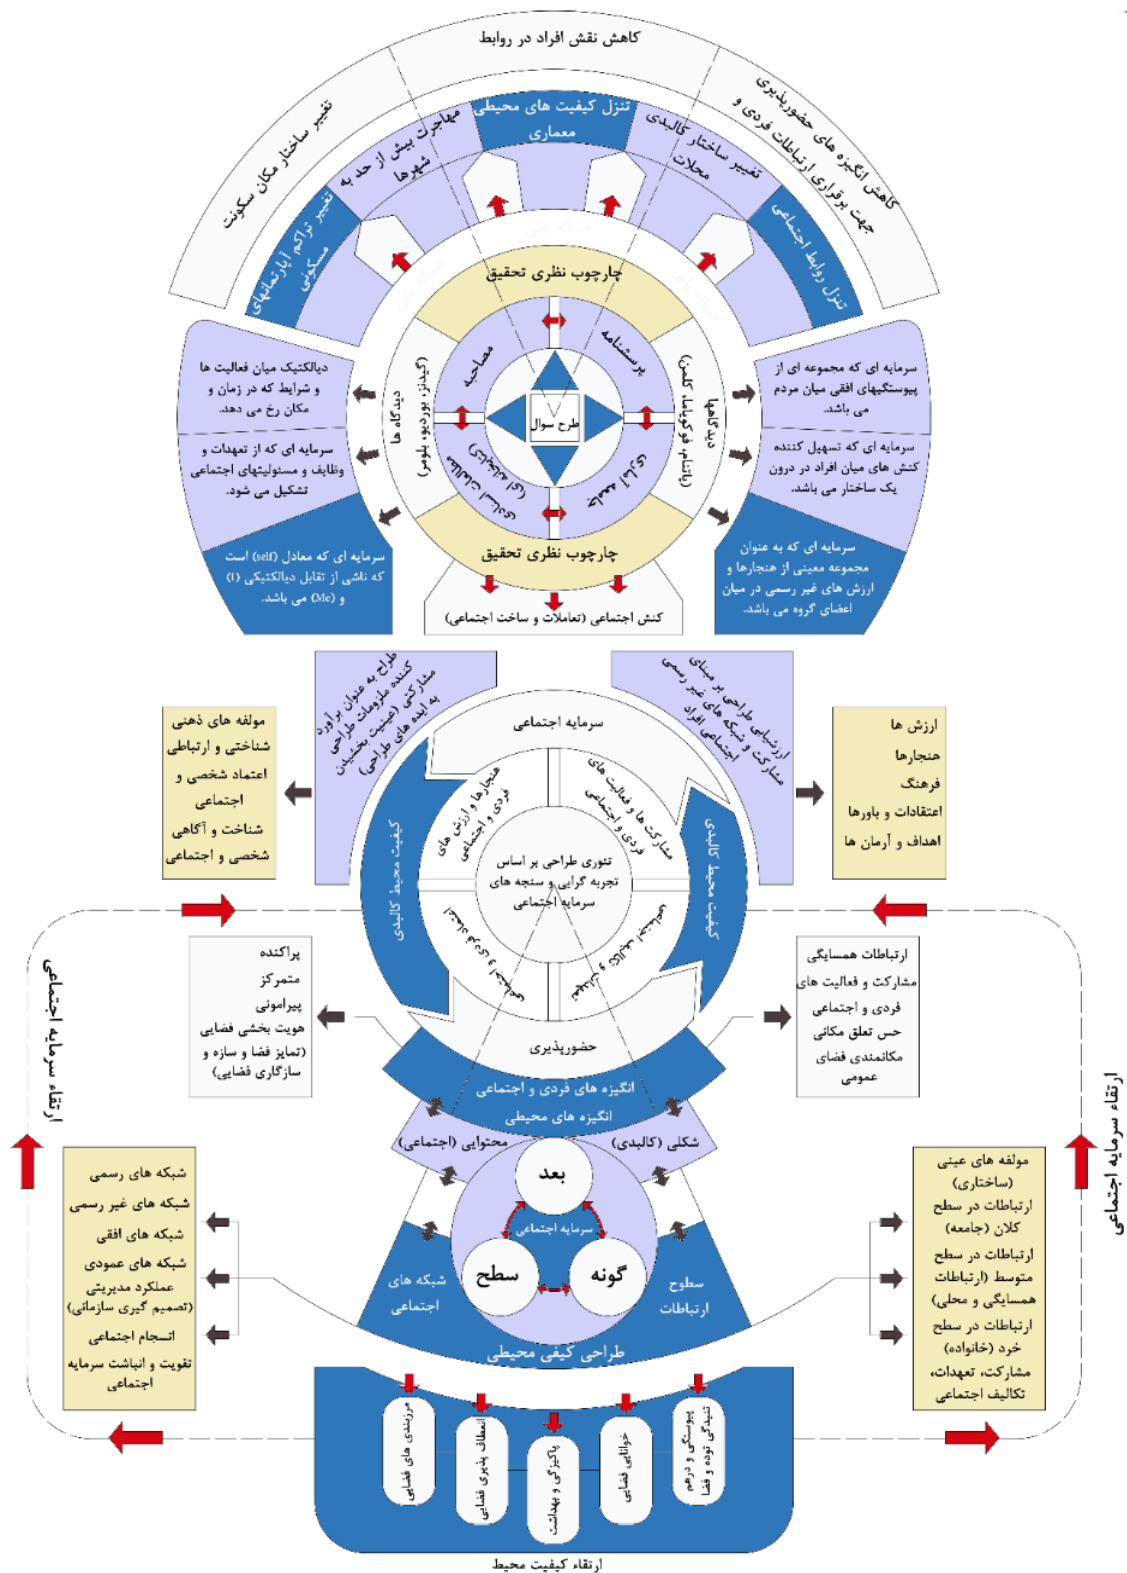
کاهش نقش افراد در روابط

تغییر ساختار مکان سکونت

کاهش انگیزه های حضورپذیری جهت برقراری ارتباطات فردی و اجتماعی

مهاجرت بیش از حد به شهرها

تنزل کیفیت های محیطی معماری

تغییر ساختار کالبدی محلات

تغییر تراکم آپارتمانهای مسکونی

تنزل روابط اجتماعی

چارچوب نظری تحقیق

مصاحبه

پرسشنامه

طرح سوال

دیدگاه ها (گیدنز، بوردیو، پاتنم)

دیدگاه ها (کلمن، فوکویاما، پاتنم)

چارچوب نظری تحقیق

دیالکتیک میان فعالیت ها و شرایط که در زمان و مکان رخ می دهد.

سرمایه ای که از تعهدات و وظایف و مسئولیتهای اجتماعی تشکیل می شود.

سرمایه ای که معادل (self) است که ناشی از تقابل دیالکتیکی (I) و (Me) می باشد.

سرمایه ای که مجموعه ای از پیوستگیهای افقی میان مردم می باشد.

سرمایه ای که تسهیل کننده کنش های میان افراد در درون یک ساختار می باشد.

سرمایه ای که به عنوان مجموعه معینی از هنجارها و ارزش های غیر رسمی در میان اعضای گروه می باشد.

کنش اجتماعی (تعاملات و ساخت اجتماعی)

طراح به عنوان برآورد کننده ملزومات طراحی مشارکتی (ضمنیت بخشیدن به ایده های طراحی)

ارزشیابی طراحی بر مبنای مشارکت و شبکه های غیر رسمی اجتماعی افراد

مولفه های ذهنی
شناختی و ارتباطی
اعتماد شخصی و اجتماعی
شناخت و آگاهی شخصی و اجتماعی

ارزش ها
هنجارها
فرهنگ
اعتقادات و باورها
اهداف و آرمان ها

سرمایه اجتماعی

هنجارها و ارزش های فردی و اجتماعی

مشارکت ها و فعالیت های فردی و اجتماعی

تئوری طراحی بر اساس تجربه گرایی و سنجه های سرمایه اجتماعی

کیفیت محیط کالبدی

کیفیت محیط کالبدی

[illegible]

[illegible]

حضورپذیری

پراکنده
متمرکز
پیرامونی
هویت بخشی فضایی (تمایز فضا و سازه و سازگاری فضایی)

ارتباطات همسایگی
مشارکت و فعالیت های فردی و اجتماعی
حس تعلق مکانی
مکانمندی فضای عمومی

انگیزه های فردی و اجتماعی

انگیزه های محیطی

محتوایی (اجتماعی)

شکلی (کالبدی)

ارتقاء سرمایه اجتماعی

ارتقاء سرمایه اجتماعی

بعد

سرمایه اجتماعی

سطح

گونه

شبکه های اجتماعی

سطوح ارتباطات

طراحی کیفی محیطی

شبکه های رسمی
شبکه های غیر رسمی
شبکه های افقی
شبکه های عمودی
عملکرد مدیریتی (تصمیم گیری سازمانی)
انسجام اجتماعی
تقویت و انباشت سرمایه اجتماعی

مولفه های عینی (ساختاری)
ارتباطات در سطح کلان (جامعه)
ارتباطات در سطح متوسط (ارتباطات همسایگی و محلی)
ارتباطات در سطح خرد (خانواده)
مشارکت، تعهدات، تکالیف اجتماعی

مرزبندی های فضایی

انعطاف پذیری فضایی

پاکیزگی و بهداشت

خوانایی فضایی

پیوستگی و درهم تنیدگی توده و فضا

ارتقاء کیفیت محیط